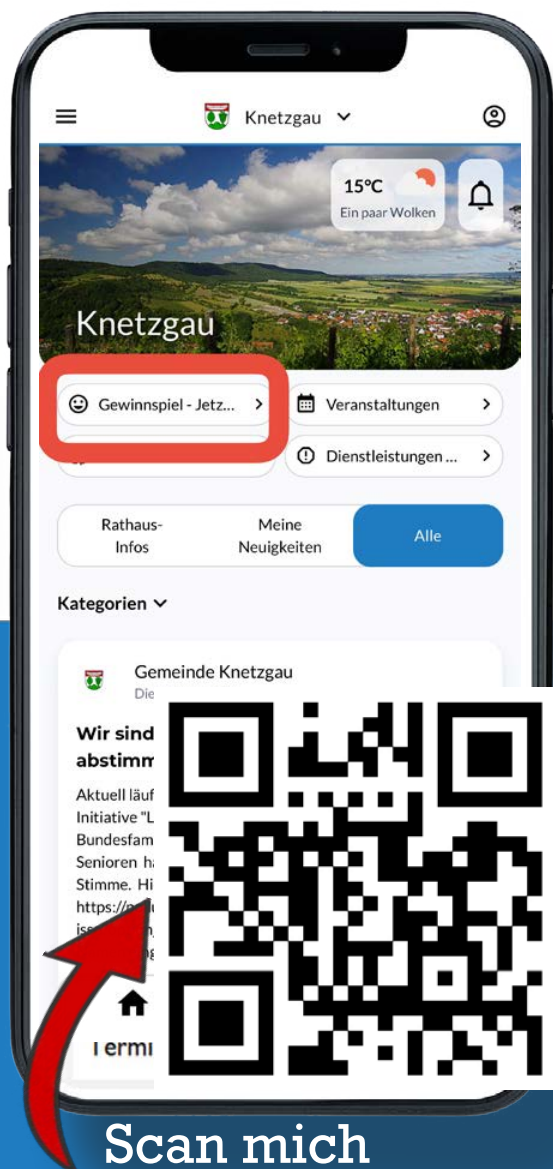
Knetzgau

15°C
Ein paar Wolken

Knetzgau

Gewinnspiel - Jetz...
Veranstaltungen
Dienstleistungen ...

Rathaus-Infos
Meine Neuigkeiten
Alle

Kategorien

Gemeinde Knetzgau
Die

Wir sind
abstimm

Aktuell läuf
Initiative "L
Bundesfam
Senioren h
Stimme. Hi
https://
is

Termi

Scan mich